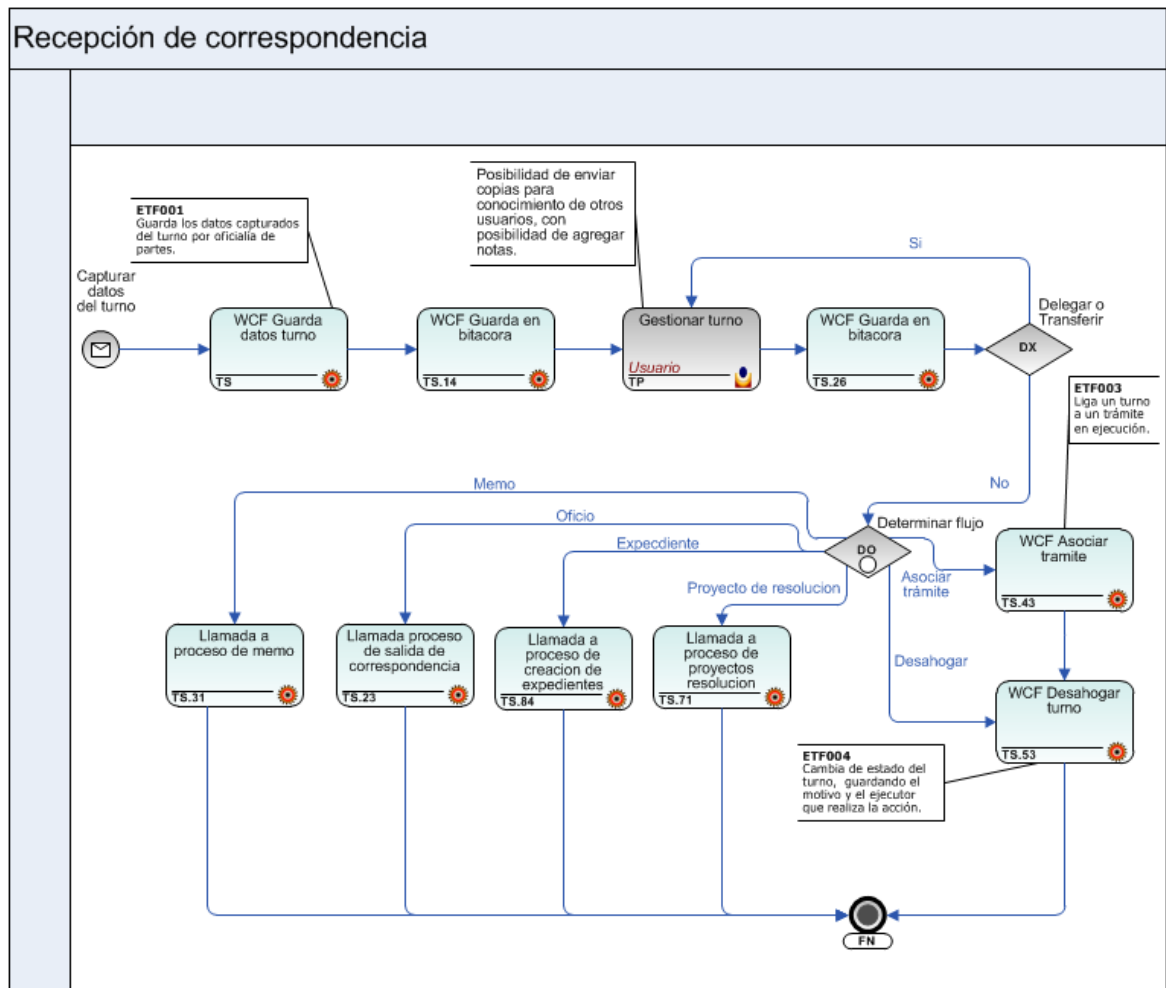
Recepción de correspondencia

ETF001
Guarda los datos capturados del turno por oficialía de partes.

Posibilidad de enviar copias para conocimiento de otros usuarios, con posibilidad de agregar notas.

Si

Capturar datos del turno

WCF Guarda datos turno
TS

WCF Guarda en bitacora
TS.14

Gestionar turno
Usuario
TP

WCF Guarda en bitacora
TS.26

Delegar o Transferir

DX

ETF003
Liga un turno a un trámite en ejecución.

No

Memo

Oficio

Determinar flujo

DO

Expediente

Proyecto de resolucion

Asociar trámite

WCF Asociar tramite
TS.43

Desahogar

Llamada a proceso de memo
TS.31

Llamada proceso de salida de correspondencia
TS.23

Llamada a proceso de creacion de expedientes
TS.84

Llamada a proceso de proyectos resolucion
TS.71

WCF Desahogar turno
TS.53

ETF004
Cambia de estado del turno, guardando el motivo y el ejecutor que realiza la acción.

FN